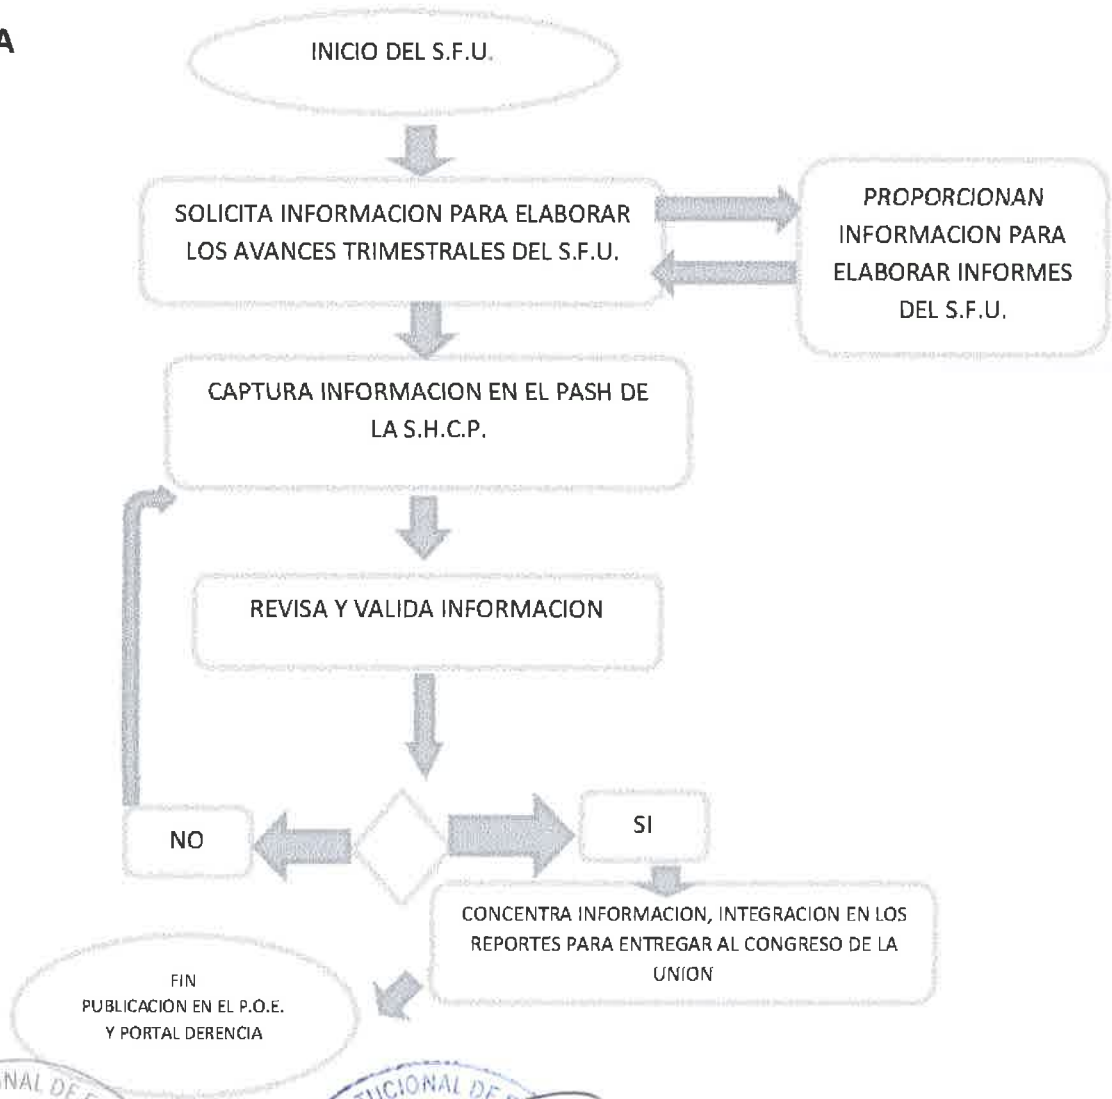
A

INICIO DEL S.F.U.

SOLICITA INFORMACION PARA ELABORAR LOS AVANCES TRIMESTRALES DEL S.F.U.

PROPORCIONAN INFORMACION PARA ELABORAR INFORMES DEL S.F.U.

CAPTURA INFORMACION EN EL PASH DE LA S.H.C.P.

REVISA Y VALIDA INFORMACION

NO

SI

CONCENTRA INFORMACION, INTEGRACION EN LOS REPORTES PARA ENTREGAR AL CONGRESO DE LA UNION

FIN
PUBLICACION EN EL P.O.E.
Y PORTAL DERENCIA

NAL DE

ICIONAL DE